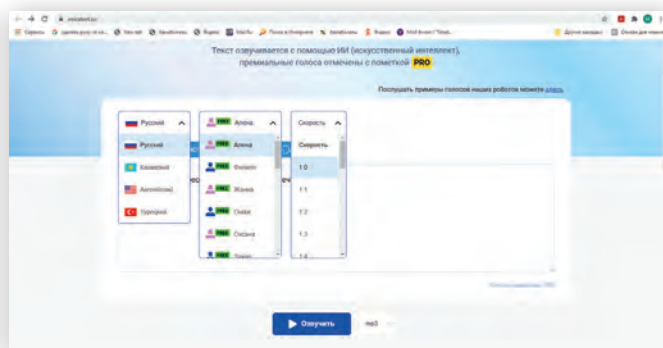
Текст озвучивается с помощью ИИ (искусственный интеллект), премиальные голоса отмечены с пометкой PRO

Послушать примеры голосов наших роботов можете здесь

Русский
Русский
Казахский
Английский
Турецкий

PRO Алена
PRO Алена
PRO Филипп
PRO Жанна
PRO Омаж
PRO Оксана
PRO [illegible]

Скорость
Скорость
1.0
1.1
1.2
1.3
1.4

▶ Озвучить

mp3